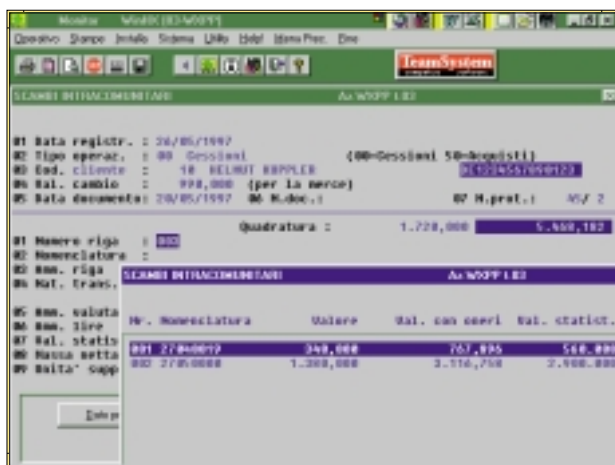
Monitor WinEXE[ED-WXPP]

Operativo Stampe Installa Sistema Utility Help! Menu Prec. Fine

TeamSystem

SCAMBI INTRACOMUNITARI Az.WXPP LED

01 Data registr. : 20/05/1997
02 Tipo operaz. : 00 Cessioni (00=Cessioni 50=Acquisti)
03 Cod. cliente : 10 HELMUT KAPPLER DE123456789123
04 Val. cambio : 990,000 (per la merce)
05 Data documento: 20/05/1997 06 N.doc.: 07 N.prot.: V5/ 2

Quadratura : 1.720,000 5.460,182

01 Numero riga : 002
02 Nomenclatura :
03 Amm. riga
04 Nat. trans.

05 Amm. valuta
06 Amm. lire
07 Val. statis
08 Massa netta
09 Unita' supp

SCAMBI INTRACOMUNITARI Az.WXPP LED

Nr. Nomenclatura Valore Val. con oneri Val. statist.

001 27040019 340,000 767,896 560,000
002 27050000 1.380,000 3.116,750 2.900.000

Dati p